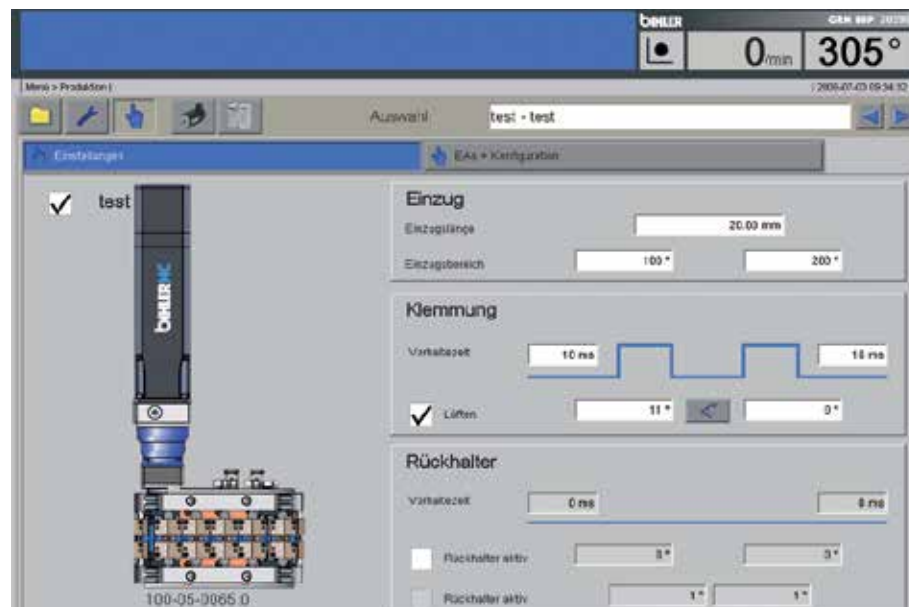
bihler GRM 80P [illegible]

0min 305°

Menü > Produktion | | 2009-07-03 09:34:32

Auswahl test - test

Einstellungen

EAs + Konfiguration

✓ test

bihler

Einzug

Einzugslänge 20.00 mm

Einzugsbereich 100 ° 200 °

Klemmung

Vorhaltezeit 10 ms 10 ms

✓ Lüften 11 ° 0 °

Rückhalter

Vorhaltezeit 0 ms 0 ms

Rückhalter aktiv 0 ° 0 °

Rückhalter aktiv 1 ° 1 °

100-05-0065.0